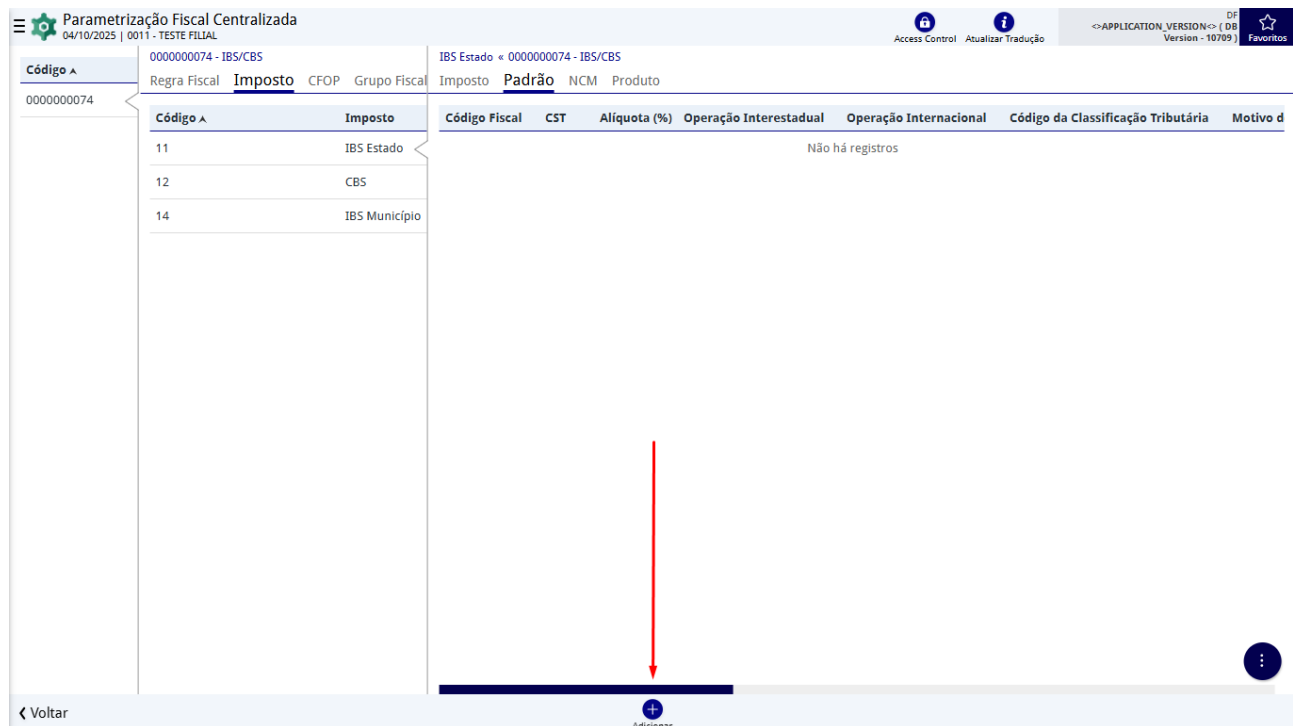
Parametrização Fiscal Centralizada
04/10/2025 | 0011 - TESTE FILIAL

Access Control
Atualizar Tradução
DF
<>APPLICATION_VERSION<> ( DB
Version - 10709 )
Favoritos

Código

0000000074

0000000074 - IBS/CBS
Regra Fiscal Imposto CFOP Grupo Fiscal

| Código | Imposto |
|---|---|
| 11 | IBS Estado |
| 12 | CBS |
| 14 | IBS Município |

IBS Estado « 0000000074 - IBS/CBS
Imposto Padrão NCM Produto

| Código Fiscal | CST | Alíquota (%) | Operação Interestadual | Operação Internacional | Código da Classificação Tributária | Motivo d |
|---|---|---|---|---|---|---|

Não há registros

Voltar
Adicionar